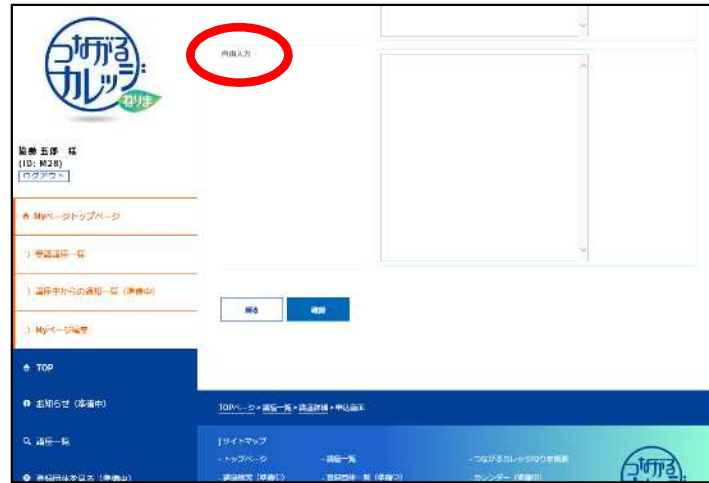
つながるカレッジ ねりま

鈴木 五郎 様
(ID: M28)
ログアウト

自由入力

Myページトップページ
受講講座一覧
講座主からの通知一覧（準備中）
Myページ編集

戻る
確認

TOP
お知らせ（準備中）
講座一覧
登録団体を見る（準備中）

TOPページ > 講座一覧 > 講座詳細 > 申込画面

|サイトマップ
・トップページ
・講座検索（準備中）
・講座一覧
・登録団体一覧（準備中）
・つながるカレッジねりま概要
・カレンダー（準備中）

つながる